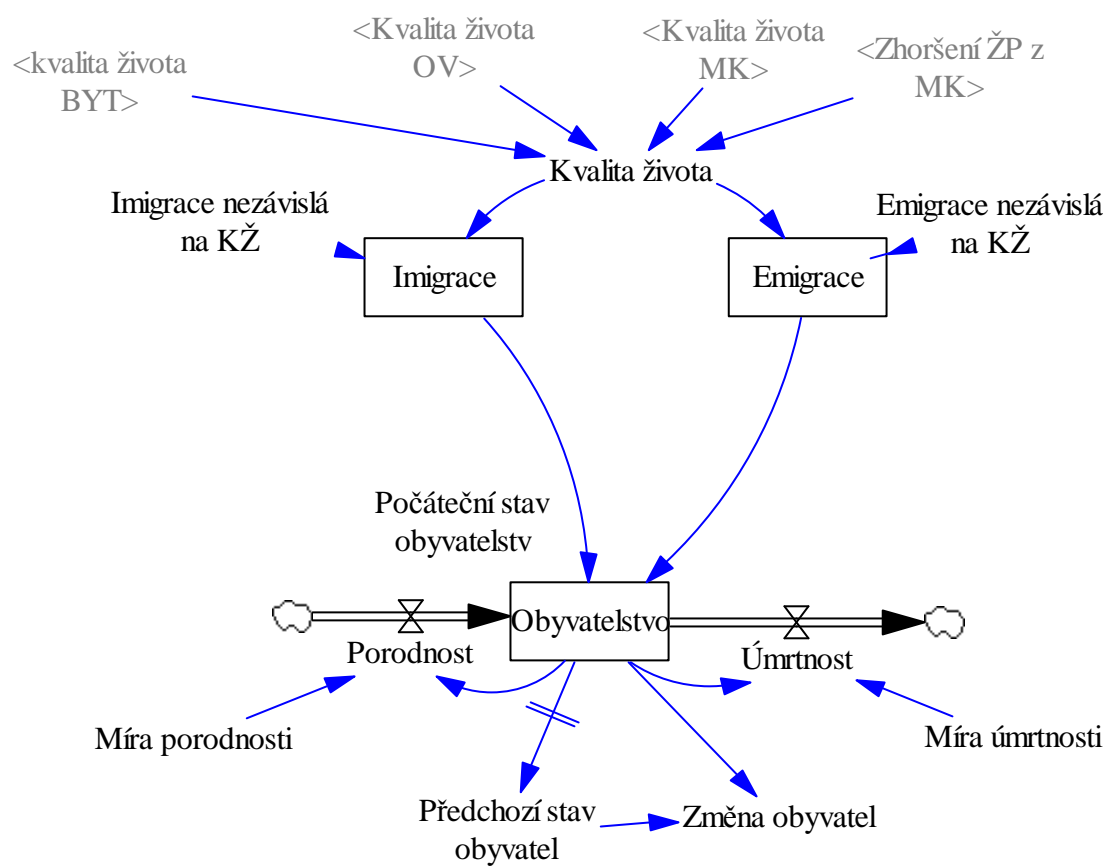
<kvalita života BYT>

<Kvalita života OV>

<Kvalita života MK>

<Zhoršení ŽP z MK>

Kvalita života

Imigrace nezávislá na KŽ

Imigrace

Emigrace

Emigrace nezávislá na KŽ

Počáteční stav obyvatelstv

Obyvatelstvo

Porodnost

Úmrtnost

Míra porodnosti

Míra úmrtnosti

Předchozí stav obyvatel

Změna obyvatel